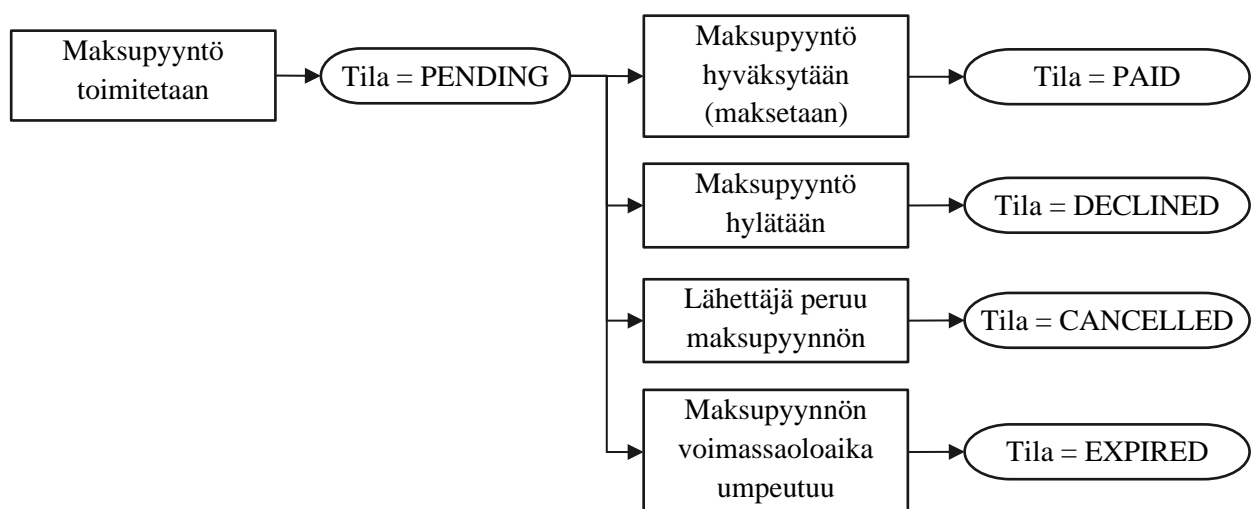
Maksupyyntö toimitetaan

Tila = PENDING

Maksupyyntö hyväksytään (maksetaan)

Tila = PAID

Maksupyyntö hylätään

Tila = DECLINED

Lähettäjä peruu maksupyynnön

Tila = CANCELLED

Maksupyynnön voimassaoloaika umpeutuu

Tila = EXPIRED